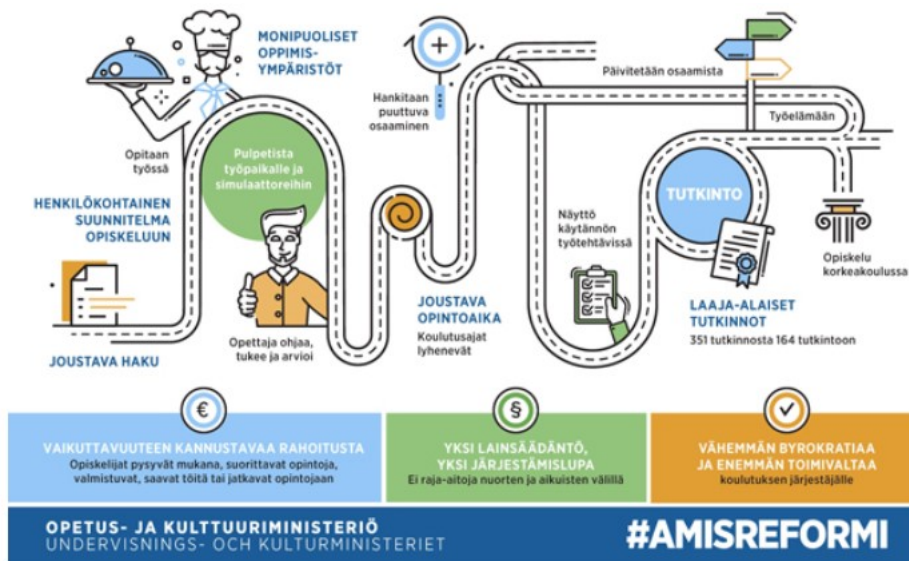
MONIPUOLISET OPPIMIS-YMPÄRISTÖT

Opitaan työssä

HENKILÖKOHTAINEN SUUNNITELMA OPISKELUUN

Pulpetista työpaikalle ja simulaattoreihin

JOUSTAVA HAKU

Opettaja ohjaa, tukee ja arvioi

Hankitaan puuttuva osaaminen

JOUSTAVA OPINTOAIKA

Koulutusajat lyhenevät

Päivitetään osaamista

Työelämään

Näyttö käytännön työtehtävissä

TUTKINTO

Opiskelu korkeakoulussa

LAAJA-ALAISET TUTKINNOT

351 tutkinnosta 164 tutkintoon

€

VAIKUTTAVUUTEEN KANNUSTAVAA RAHOITUSTA

Opiskelijat pysyvät mukana, suorittavat opintoja, valmistuvat, saavat töitä tai jatkavat opintojaan

§

YKSI LAINSÄÄDÄNTÖ, YKSI JÄRJESTÄMISLUPA

Ei raja-aitoja nuorten ja aikuisten välillä

VÄHEMMÄN BYROKRATIAA JA ENEMMÄN TOIMIVALTAA

koulutuksen järjestäjälle

OPETUS- JA KULTTUURIMINISTERIÖ
UNDERVISNINGS- OCH KULTURMINISTERIET

#AMISREFORMI